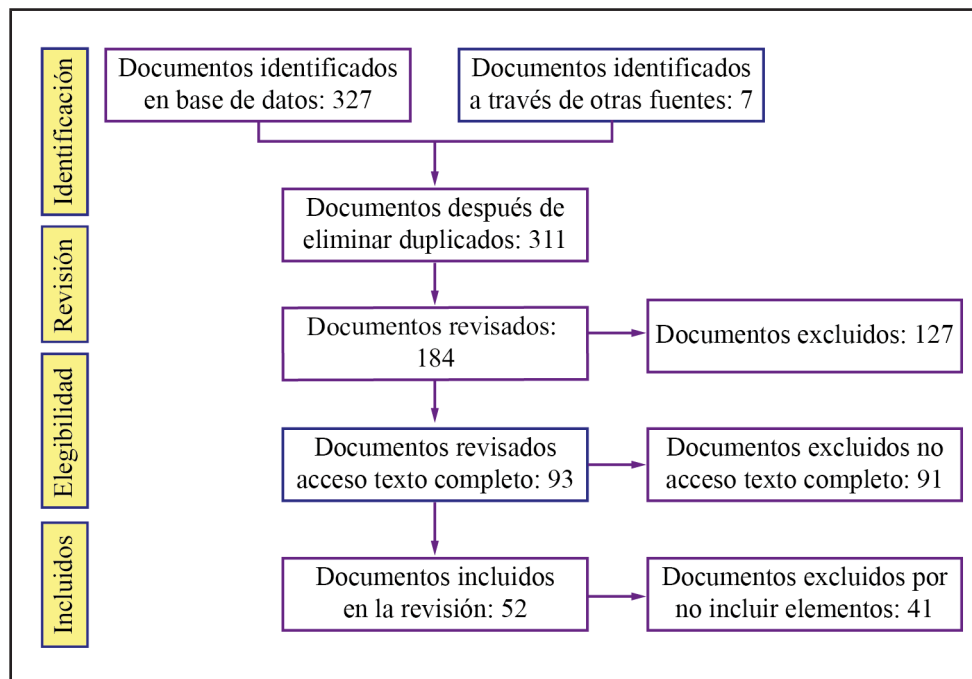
Identificación

Documentos identificados en base de datos: 327

Documentos identificados a través de otras fuentes: 7

Documentos después de eliminar duplicados: 311

Revisión

Documentos revisados: 184

Documentos excluidos: 127

Elegibilidad

Documentos revisados acceso texto completo: 93

Documentos excluidos no acceso texto completo: 91

Incluidos

Documentos incluidos en la revisión: 52

Documentos excluidos por no incluir elementos: 41